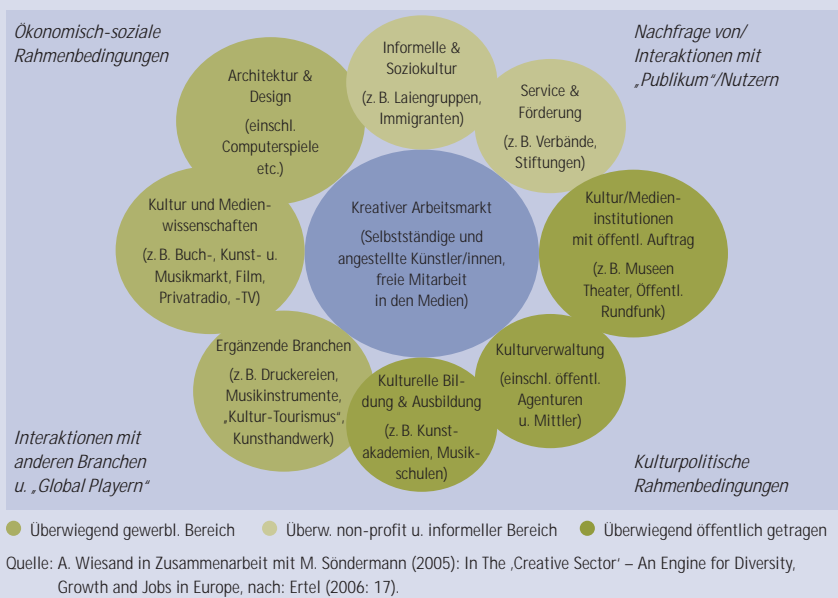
Ökonomisch-soziale Rahmenbedingungen

Nachfrage von/ Interaktionen mit „Publikum"/Nutzern

Interaktionen mit anderen Branchen u. „Global Playern"

Kulturpolitische Rahmenbedingungen

Architektur & Design

(einschl. Computerspiele etc.)

Informelle & Soziokultur

(z. B. Laiengruppen, Immigranten)

Service & Förderung

(z. B. Verbände, Stiftungen)

Kultur und Medienwissenschaften

(z. B. Buch-, Kunst- u. Musikmarkt, Film, Privatradio, -TV)

Kreativer Arbeitsmarkt

(Selbstständige und angestellte Künstler/innen, freie Mitarbeit in den Medien)

Kultur/Medieninstitutionen mit öffentl. Auftrag

(z. B. Museen Theater, Öffentl. Rundfunk)

Ergänzende Branchen

(z. B. Druckereien, Musikinstrumente, „Kultur-Tourismus", Kunsthandwerk)

Kulturelle Bildung & Ausbildung

(z. B. Kunstakademien, Musikschulen)

Kulturverwaltung

(einschl. öffentl. Agenturen u. Mittler)

Überwiegend gewerbl. Bereich   Überw. non-profit u. informeller Bereich   Überwiegend öffentlich getragen

Quelle: A. Wiesand in Zusammenarbeit mit M. Söndermann (2005): In The ‚Creative Sector' – An Engine for Diversity, Growth and Jobs in Europe, nach: Ertel (2006: 17).